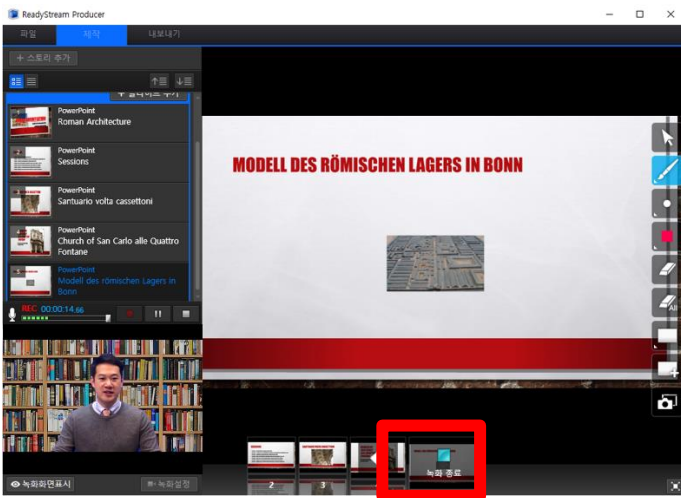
ReadyStream Producer

파일 제작 내보내기

+ 스토리 추가

+ 슬라이드 추가

PowerPoint
Roman Architecture

PowerPoint
Sessions

PowerPoint
Santuario volta cassettoni

PowerPoint
Church of San Carlo alle Quattro Fontane

PowerPoint
Modell des römischen Lagers in Bonn

REC 00:00:14.66

MODELL DES RÖMISCHEN LAGERS IN BONN

2 3

녹화 종료

녹화화면표시

녹화설정